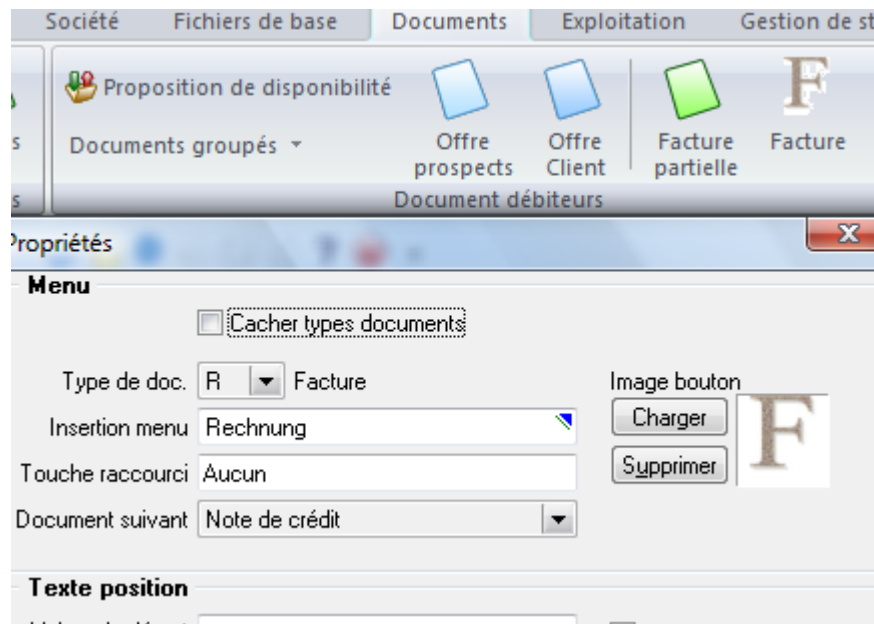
Société Fichiers de base Documents Exploitation Gestion de st

Proposition de disponibilité

Documents groupés ▾

Offre prospects

Offre Client

Facture partielle

F

Facture

Document débiteurs

Propriétés

Menu

Cacher types documents

Type de doc. R Facture

Image bouton

Insertion menu Rechnung

Charger

Touche raccourci Aucun

Supprimer

F

Document suivant Note de crédit

Texte position